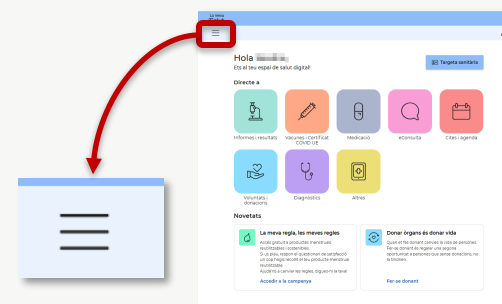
Hola
Ets al teu espai de salut digital!

Targeta sanitària

Directe a

Informes i resultats
Vacunes i Certificat COVID UE
Medicació
eConsulta
Cites i agenda
Voluntats i donacions
Diagnòstics
Altres

Novetats

La meva regla, les meves regles
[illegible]
Accedir a la campanya

Donar òrgans és donar vida
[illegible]
Fer-se donant